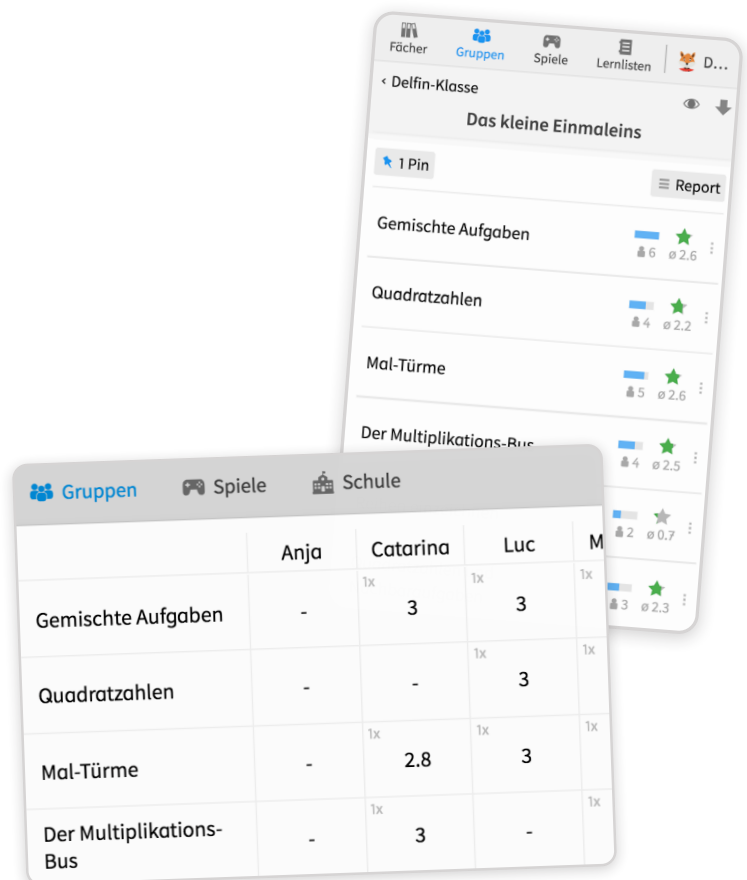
Fächer Gruppen Spiele Lernlisten D...

‹ Delfin-Klasse

Das kleine Einmaleins

1 Pin

Report

Gemischte Aufgaben 6 ø 2.6

Quadratzahlen 4 ø 2.2

Mal-Türme 5 ø 2.6

Der Multiplikations-Bus 4 ø 2.5

2 ø 0.7

3 ø 2.3

Gruppen Spiele Schule

| | Anja | Catarina | Luc | M |
|---|---|---|---|---|
| Gemischte Aufgaben | - | 1x 3 | 1x 3 | 1x |
| Quadratzahlen | - | - | 1x 3 | 1x |
| Mal-Türme | - | 1x 2.8 | 1x 3 | 1x |
| Der Multiplikations-Bus | - | 1x 3 | - | 1x |